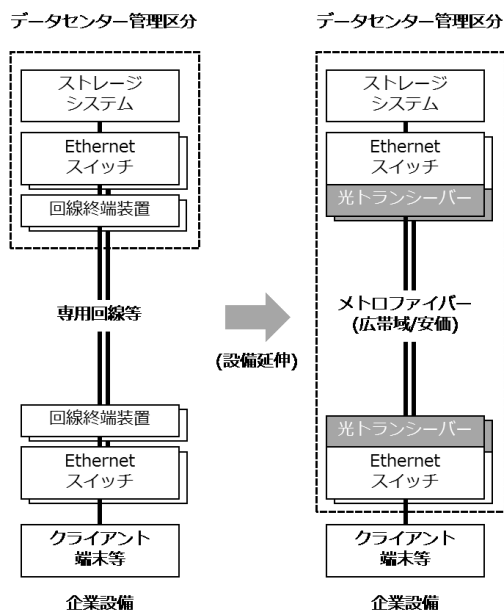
データセンター管理区分

ストレージ
システム

Ethernet
スイッチ

回線終端装置

専用回線等

回線終端装置

Ethernet
スイッチ

クライアント
端末等

企業設備

(設備延伸)

データセンター管理区分

ストレージ
システム

Ethernet
スイッチ

光トランシーバー

メトロファイバー
(広帯域/安価)

光トランシーバー

Ethernet
スイッチ

クライアント
端末等

企業設備